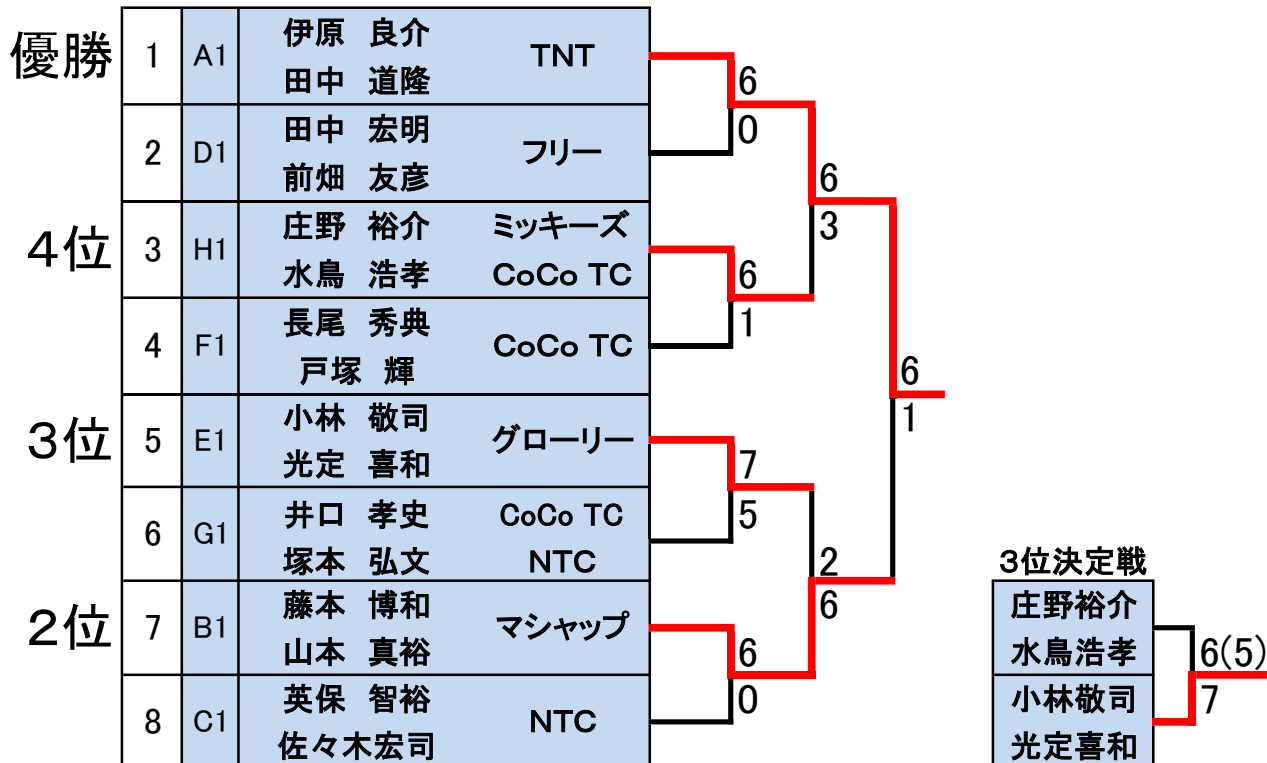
優勝

| 1 | A1 | 伊原　良介<br>田中　道隆 | TNT |
|---|---|---|---|
| 2 | D1 | 田中　宏明<br>前畑　友彦 | フリー |
| 3 | H1 | 庄野　裕介<br>水鳥　浩孝 | ミッキーズ<br>CoCo TC |
| 4 | F1 | 長尾　秀典<br>戸塚　輝 | CoCo TC |
| 5 | E1 | 小林　敬司<br>光定　喜和 | グローリー |
| 6 | G1 | 井口　孝史<br>塚本　弘文 | CoCo TC<br>NTC |
| 7 | B1 | 藤本　博和<br>山本　真裕 | マシャップ |
| 8 | C1 | 英保　智裕<br>佐々木宏司 | NTC |

4位

3位

2位

6
0
6
3
6
1
6
1
7
5
2
6
6
0

3位決定戦
庄野裕介
水鳥浩孝
小林敬司
光定喜和
6(5)
7